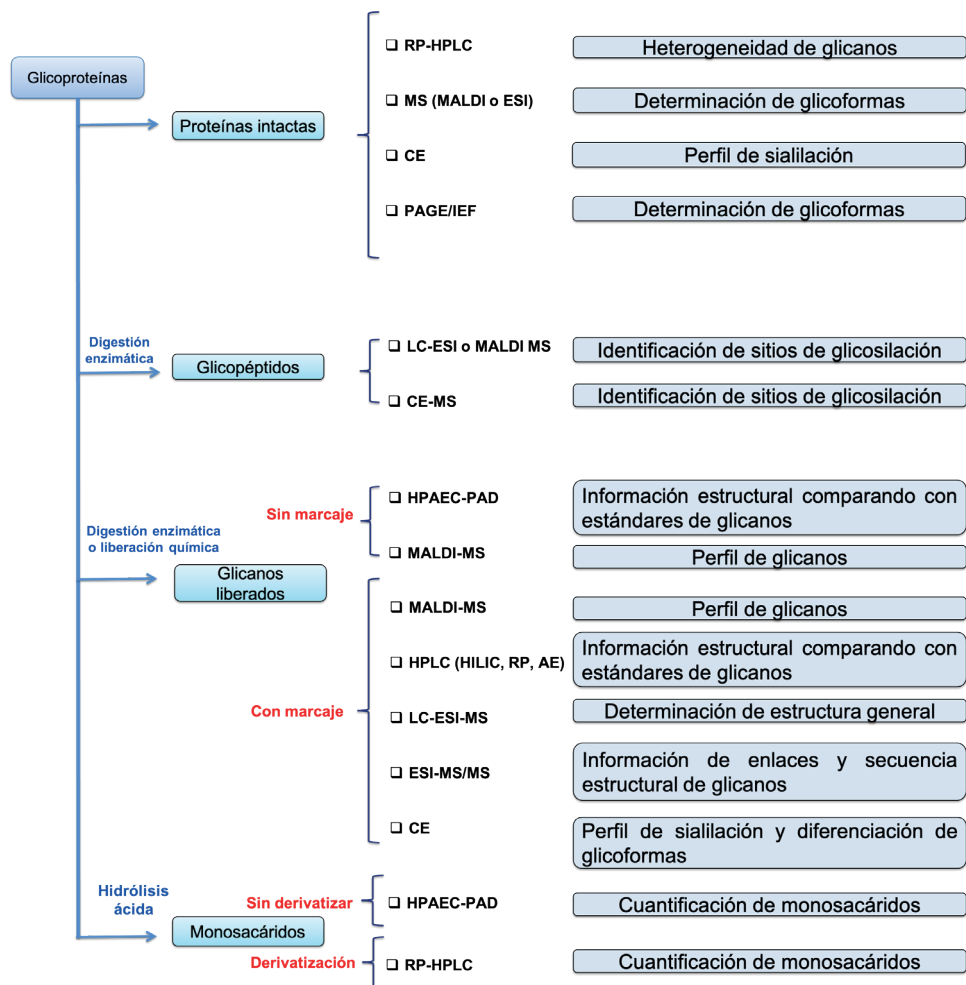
Glicoproteínas

Proteínas intactas

❑ RP-HPLC
Heterogeneidad de glicanos

❑ MS (MALDI o ESI)
Determinación de glicoformas

❑ CE
Perfil de sialilación

❑ PAGE/IEF
Determinación de glicoformas

Digestión enzimática

Glicopéptidos

❑ LC-ESI o MALDI MS
Identificación de sitios de glicosilación

❑ CE-MS
Identificación de sitios de glicosilación

Digestión enzimática o liberación química

Glicanos liberados

Sin marcaje

❑ HPAEC-PAD
Información estructural comparando con estándares de glicanos

❑ MALDI-MS
Perfil de glicanos

Con marcaje

❑ MALDI-MS
Perfil de glicanos

❑ HPLC (HILIC, RP, AE)
Información estructural comparando con estándares de glicanos

❑ LC-ESI-MS
Determinación de estructura general

❑ ESI-MS/MS
Información de enlaces y secuencia estructural de glicanos

❑ CE
Perfil de sialilación y diferenciación de glicoformas

Hidrólisis ácida

Monosacáridos

Sin derivatizar

❑ HPAEC-PAD
Cuantificación de monosacáridos

Derivatización

❑ RP-HPLC
Cuantificación de monosacáridos